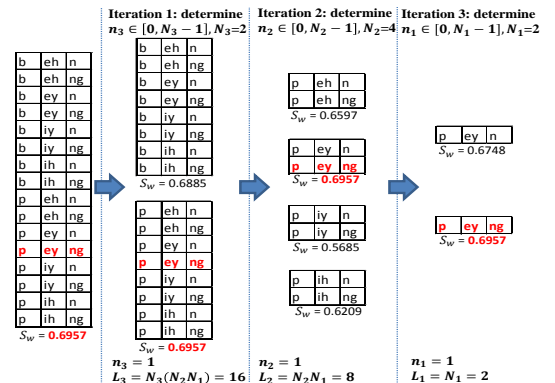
Iteration 1: determine $n_3 \in [0, N_3 - 1]$, $N_3$=2

Iteration 2: determine $n_2 \in [0, N_2 - 1]$, $N_2$=4

Iteration 3: determine $n_1 \in [0, N_1 - 1]$, $N_1$=2

| b | eh | n |
|---|---|---|
| b | eh | ng |
| b | ey | n |
| b | ey | ng |
| b | iy | n |
| b | iy | ng |
| b | ih | n |
| b | ih | ng |
| p | eh | n |
| p | eh | ng |
| p | ey | n |
| p | ey | ng |
| p | iy | n |
| p | iy | ng |
| p | ih | n |
| p | ih | ng |

$S_w$ = 0.6957

| b | eh | n |
|---|---|---|
| b | eh | ng |
| b | ey | n |
| b | ey | ng |
| b | iy | n |
| b | iy | ng |
| b | ih | n |
| b | ih | ng |

$S_w$ = 0.6885

| p | eh | n |
|---|---|---|
| p | eh | ng |
| p | ey | n |
| p | ey | ng |
| p | iy | n |
| p | iy | ng |
| p | ih | n |
| p | ih | ng |

$S_w$ = 0.6957

$n_3 = 1$
$L_3 = N_3(N_2N_1) = 16$

| p | eh | n |
|---|---|---|
| p | eh | ng |

$S_w$ = 0.6597

| p | ey | n |
|---|---|---|
| p | ey | ng |

$S_w$ = 0.6957

| p | iy | n |
|---|---|---|
| p | iy | ng |

$S_w$ = 0.5685

| p | ih | n |
|---|---|---|
| p | ih | ng |

$S_w$ = 0.6209

$n_2 = 1$
$L_2 = N_2N_1 = 8$

| p | ey | n |
|---|---|---|

$S_w$ = 0.6748

| p | ey | ng |
|---|---|---|

$S_w$ = 0.6957

$n_1 = 1$
$L_1 = N_1 = 2$